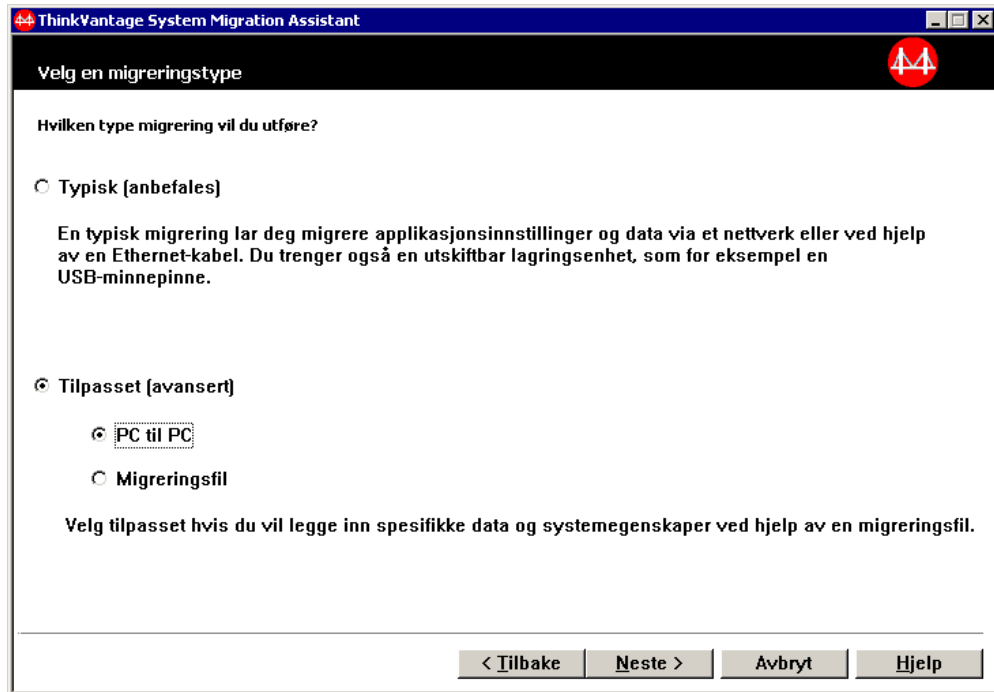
ThinkVantage System Migration Assistant

Velg en migreringstype

Hvilken type migrering vil du utføre?

Typisk (anbefales)

En typisk migrering lar deg migrere applikasjonsinnstillinger og data via et nettverk eller ved hjelp av en Ethernet-kabel. Du trenger også en utskiftbar lagringsenhet, som for eksempel en USB-minnepinne.

Tilpasset (avansert)

PC til PC

Migreringsfil

Velg tilpasset hvis du vil legge inn spesifikke data og systemegenskaper ved hjelp av en migreringsfil.

< Tilbake | Neste > | Avbryt | Hjelp